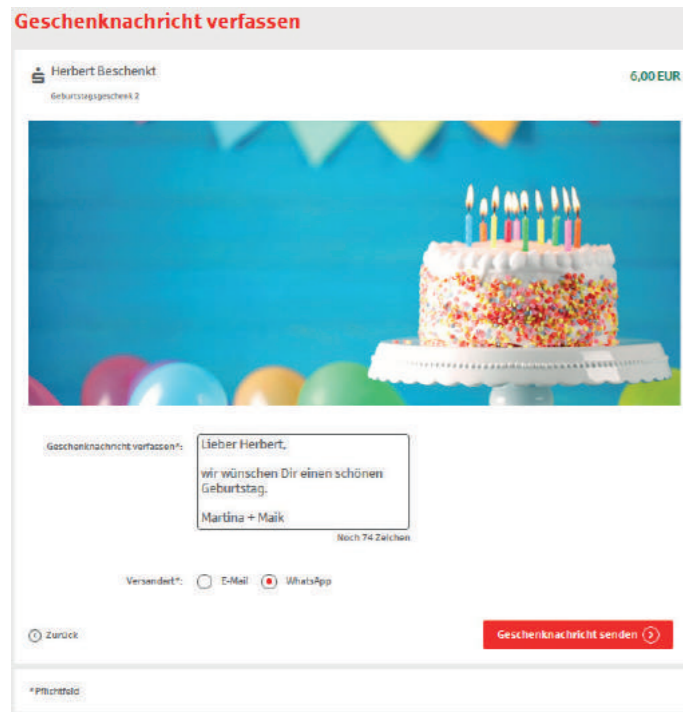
Geschenknachricht verfassen

Herbert Beschenkt
Geburtstagsgeschenk 2

6,00 EUR

Geschenknachricht verfassen*:

Lieber Herbert,

wir wünschen Dir einen schönen Geburtstag.

Martina + Maik

Noch 74 Zeichen

Versandart*: E-Mail WhatsApp

Zurück

Geschenknachricht senden

*Pflichtfeld